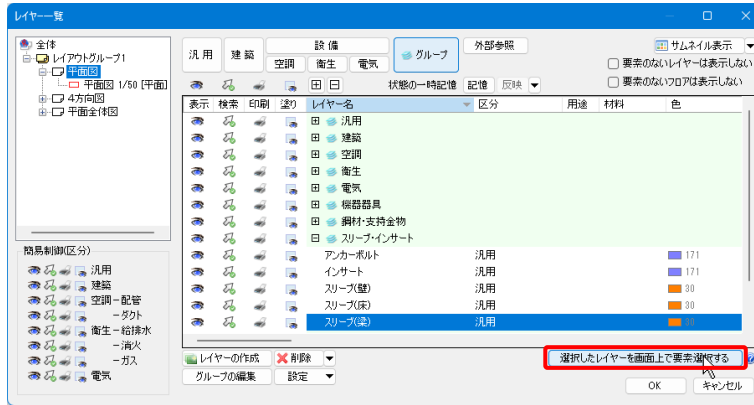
レイヤー一覧

全体
レイアウトグループ1
平面図
平面図 1/50 [平面]
4方向図
平面全体図

簡易制御(区分)
汎用
建築
空調－配管
－ダクト
衛生－給排水
－消火
－ガス
電気

汎用
建築
設備
空調
衛生
電気
グループ
外部参照
サムネイル表示
要素のないレイヤーは表示しない
要素のないフロアは表示しない

状態の一時記憶
記憶
反映

| 表示 | 検索 | 印刷 | 塗り | レイヤー名 | 区分 | 用途 | 材料 | 色 |
|---|---|---|---|---|---|---|---|---|
| | | | | 汎用 | | | | |
| | | | | 建築 | | | | |
| | | | | 空調 | | | | |
| | | | | 衛生 | | | | |
| | | | | 電気 | | | | |
| | | | | 機器器具 | | | | |
| | | | | 鋼材･支持金物 | | | | |
| | | | | スリーブ･インサート | | | | |
| | | | | アンカーボルト | 汎用 | | | 171 |
| | | | | インサート | 汎用 | | | 171 |
| | | | | スリーブ(壁) | 汎用 | | | 30 |
| | | | | スリーブ(床) | 汎用 | | | 30 |
| | | | | スリーブ(梁) | 汎用 | | | 30 |

レイヤーの作成
削除
グループの編集
設定
選択したレイヤーを画面上で要素選択する
OK
キャンセル